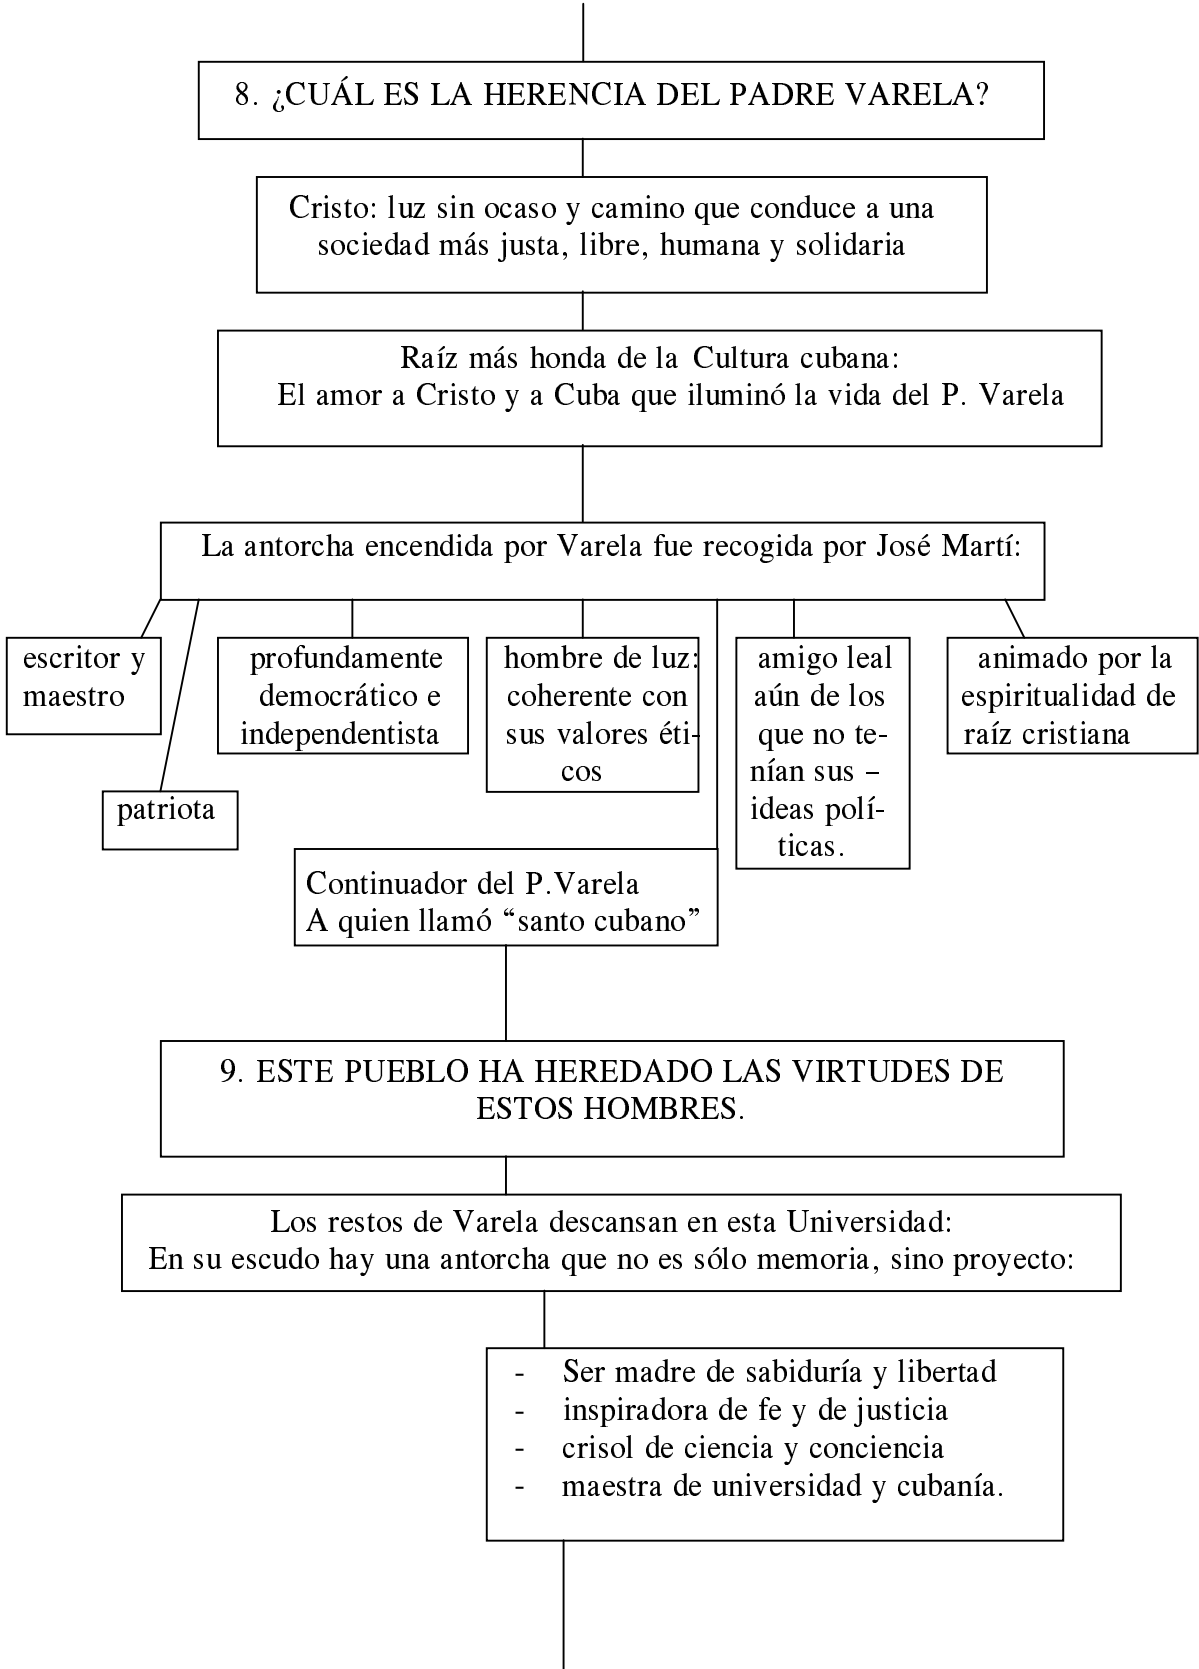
8. ¿CUÁL ES LA HERENCIA DEL PADRE VARELA?

Cristo: luz sin ocaso y camino que conduce a una sociedad más justa, libre, humana y solidaria

Raíz más honda de la Cultura cubana:
El amor a Cristo y a Cuba que iluminó la vida del P. Varela

La antorcha encendida por Varela fue recogida por José Martí:

escritor y maestro

patriota

profundamente democrático e independentista

hombre de luz: coherente con sus valores éticos

amigo leal aún de los que no tenían sus – ideas políticas.

animado por la espiritualidad de raíz cristiana

Continuador del P.Varela
A quien llamó “santo cubano”

9. ESTE PUEBLO HA HEREDADO LAS VIRTUDES DE ESTOS HOMBRES.

Los restos de Varela descansan en esta Universidad:
En su escudo hay una antorcha que no es sólo memoria, sino proyecto:

- Ser madre de sabiduría y libertad
- inspiradora de fe y de justicia
- crisol de ciencia y conciencia
- maestra de universidad y cubanía.